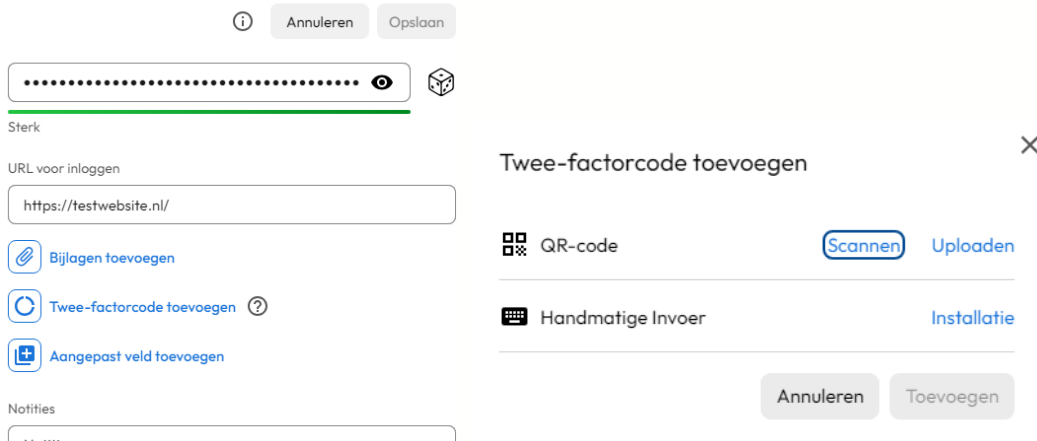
Annuleren Opslaan

••••••••••••••••••••••••••••••••••

Sterk

URL voor inloggen

https://testwebsite.nl/

Bijlagen toevoegen

Twee-factorcode toevoegen

Aangepast veld toevoegen

Notities

Twee-factorcode toevoegen

QR-code Scannen Uploaden

Handmatige Invoer Installatie

Annuleren Toevoegen